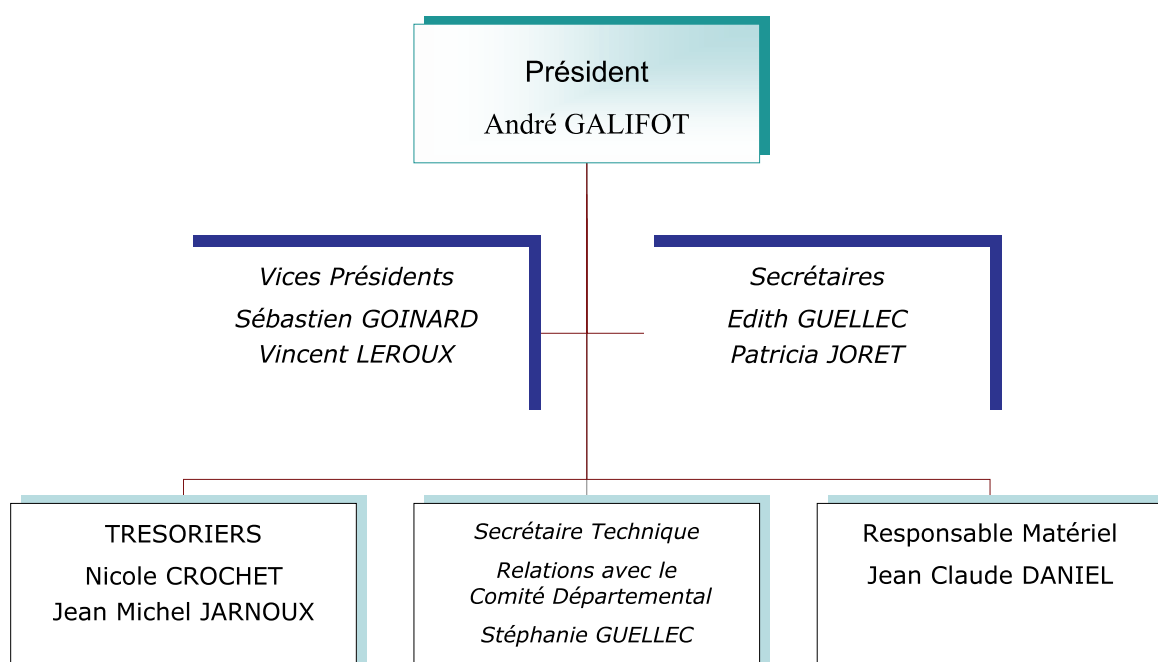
Président
André GALIFOT

Vices Présidents
Sébastien GOINARD
Vincent LEROUX

Secrétaires
Edith GUELLEC
Patricia JORET

TRESORIERS
Nicole CROCHET
Jean Michel JARNOUX

Secrétaire Technique
Relations avec le Comité Départemental
Stéphanie GUELLEC

Responsable Matériel
Jean Claude DANIEL